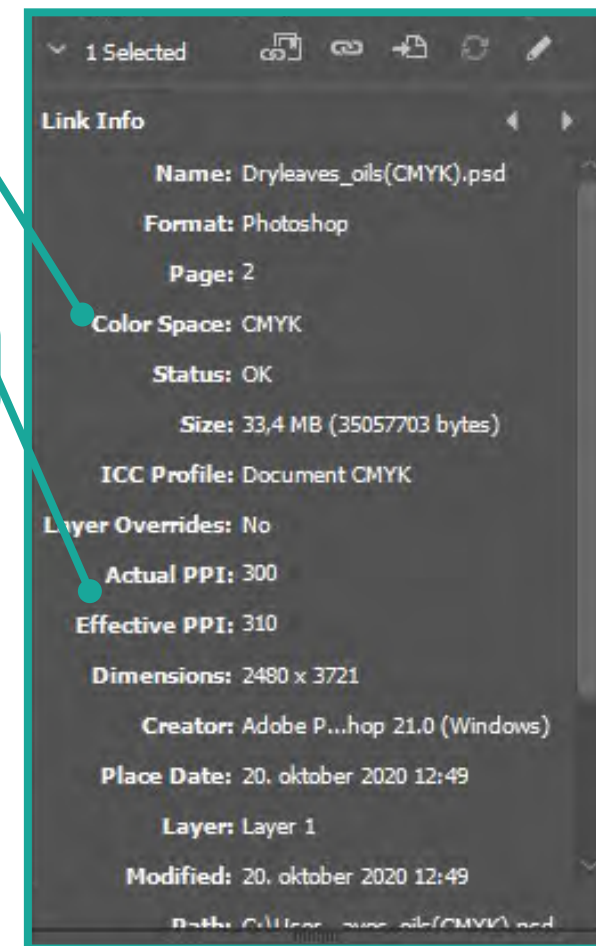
1 Selected

Link Info

Name: Dryleaves_oils(CMYK).psd

Format: Photoshop

Page: 2

Color Space: CMYK

Status: OK

Size: 33,4 MB (35057703 bytes)

ICC Profile: Document CMYK

L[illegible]yer Overrides: No

Actual PPI: 300

Effective PPI: 310

Dimensions: 2480 x 3721

Creator: Adobe P...hop 21.0 (Windows)

Place Date: 20. oktober 2020 12:49

Layer: Layer 1

Modified: 20. oktober 2020 12:49

Path: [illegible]